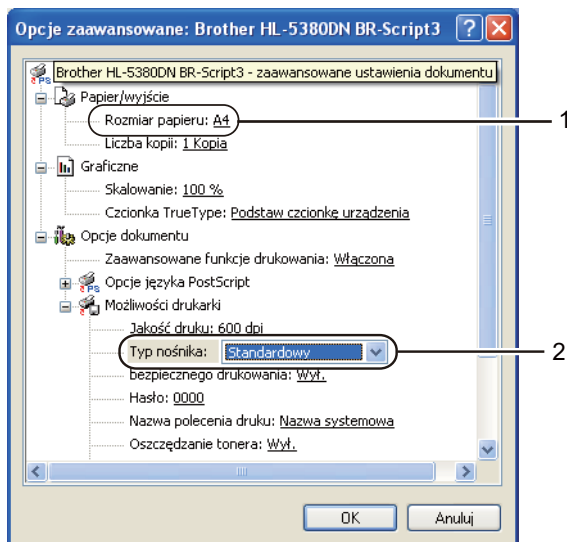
Opcje zaawansowane: Brother HL-5380DN BR-Script3

Brother HL-5380DN BR-Script3 - zaawansowane ustawienia dokumentu

Papier/wyjście

Rozmiar papieru: A4

Liczba kopii: 1 Kopia

Graficzne

Skalowanie: 100 %

Czcionka TrueType: Podstaw czcionkę urządzenia

Opcje dokumentu

Zaawansowane funkcje drukowania: Włączona

Opcje języka PostScript

Możliwości drukarki

Jakość druku: 600 dpi

Typ nośnika: Standardowy

bezpiecznego drukowania: Wył.

Hasło: 0000

Nazwa polecenia druku: Nazwa systemowa

Oszczędzanie tonera: Wył.

OK

Anuluj

1

2